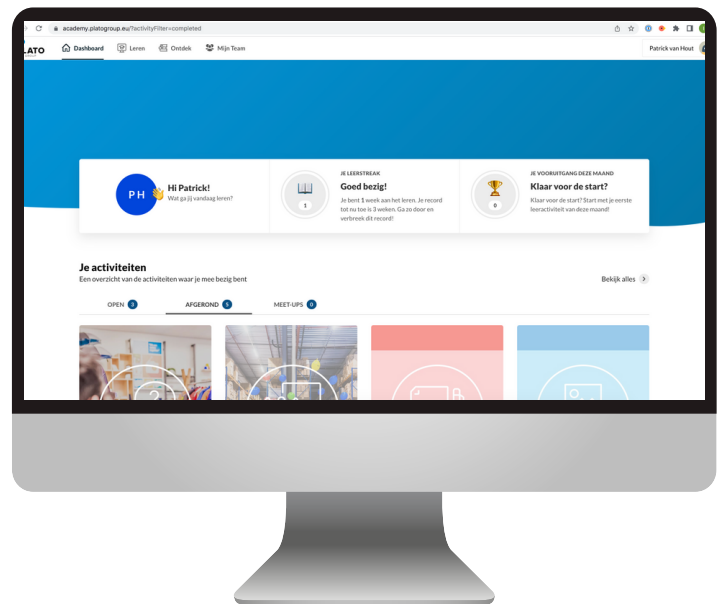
academy.platogroup.eu/?activityFilter=completed

LATO Dashboard Leren Ontdek Mijn Team Patrick van Hout

PH Hi Patrick! Wat ga jij vandaag leren?

JE LEERSTREAK
Goed bezig!
Je bent 1 week aan het leren. Je record tot nu toe is 3 weken. Ga zo door en verbreek dit record!
1

JE VOORUITGANG DEZE MAAND
Klaar voor de start?
Klaar voor de start? Start met je eerste leeractiviteit van deze maand!
0

Je activiteiten
Een overzicht van de activiteiten waar je mee bezig bent
Bekijk alles

OPEN 3 AFGEROND 5 MEET-UPS 0